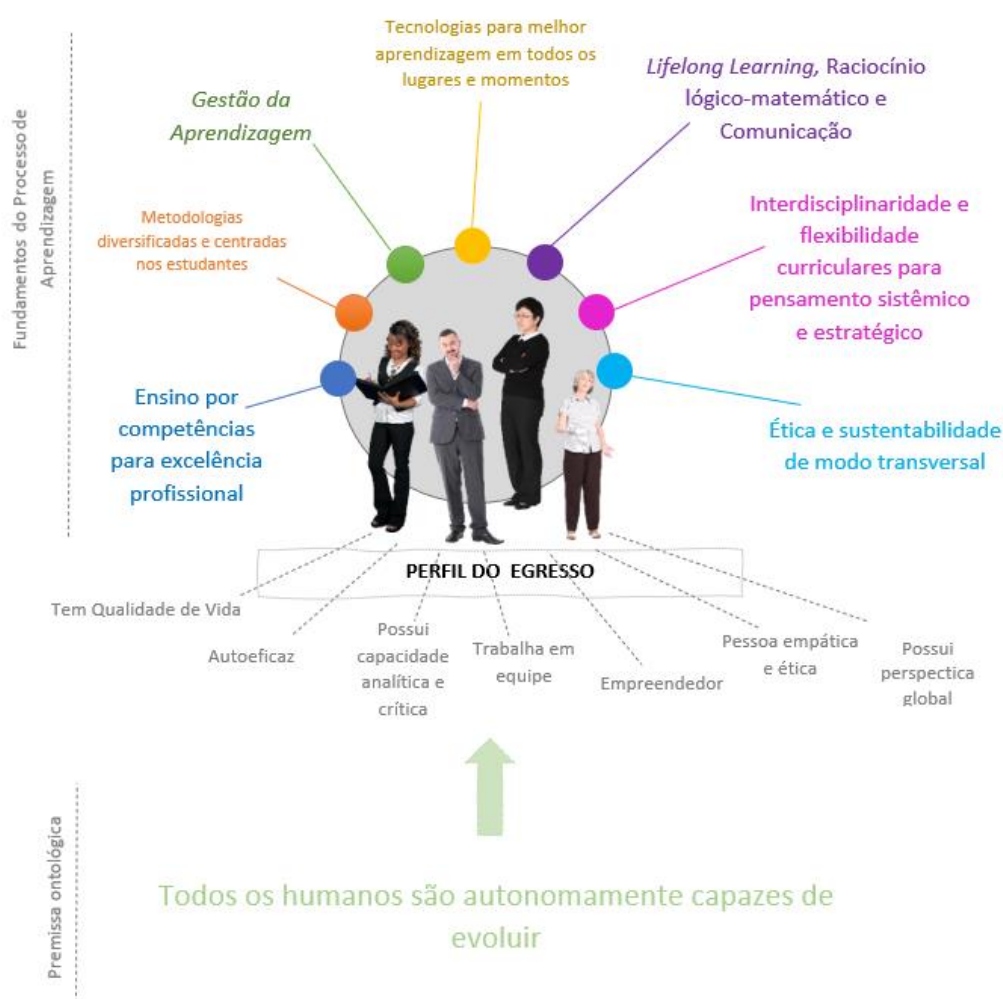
Fundamentos do Processo de Aprendizagem

Tecnologias para melhor aprendizagem em todos os lugares e momentos

Gestão da Aprendizagem

*Lifelong Learning,* Raciocínio lógico-matemático e Comunicação

Metodologias diversificadas e centradas nos estudantes

Interdisciplinaridade e flexibilidade curriculares para pensamento sistêmico e estratégico

Ensino por competências para excelência profissional

Ética e sustentabilidade de modo transversal

PERFIL DO EGRESSO

Tem Qualidade de Vida

Autoeficaz

Possui capacidade analítica e crítica

Trabalha em equipe

Empreendedor

Pessoa empática e ética

Possui perspectica global

Premissa ontológica

Todos os humanos são autonomamente capazes de evoluir